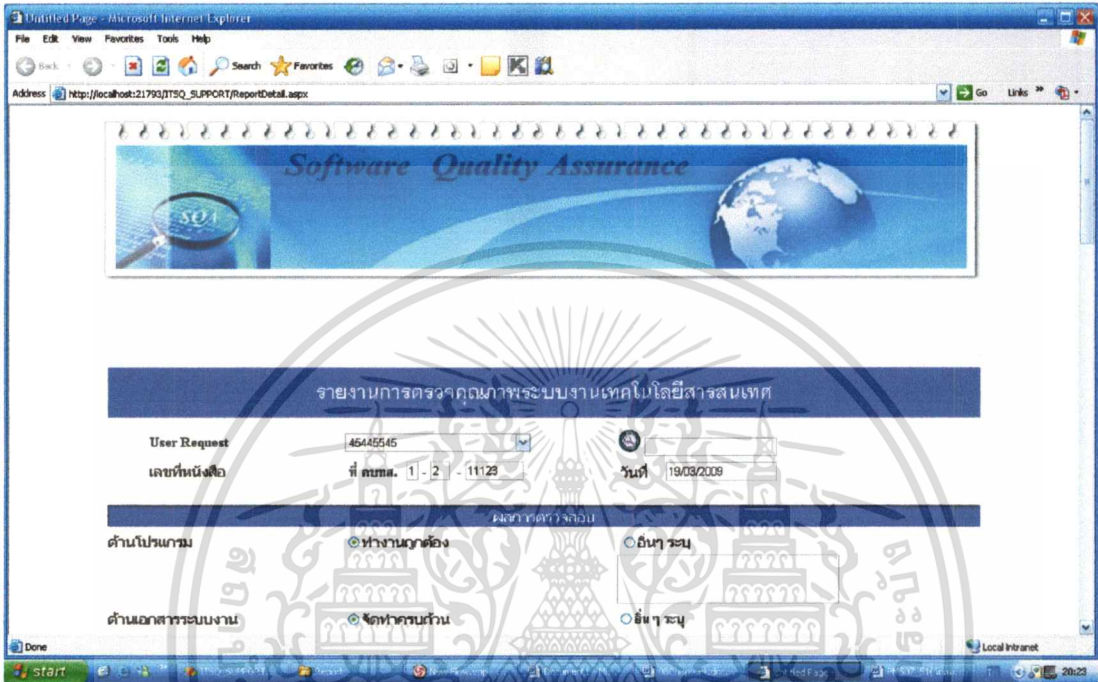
Untitled Page - Microsoft Internet Explorer

File Edit View Favorites Tools Help

Back Search Favorites

Address http://localhost:21793/ITSQ_SUPPORT/ReportDetail.aspx

Go Links

Software Quality Assurance

SQA

รายงานการตรวจคุณภาพระบบงานเทคโนโลยีสารสนเทศ

User Request 45445545

เลขที่หนังสือ ที่ ตบทส. 1 - 2 - 11123 วันที่ 19/03/2009

ผลการตรวจสอบ

ด้านโปรแกรม ทำงานถูกต้อง อื่นๆ ระบุ

ด้านเอกสารระบบงาน จัดทำครบถ้วน อื่นๆ ระบุ

Done Local intranet

start 20:23